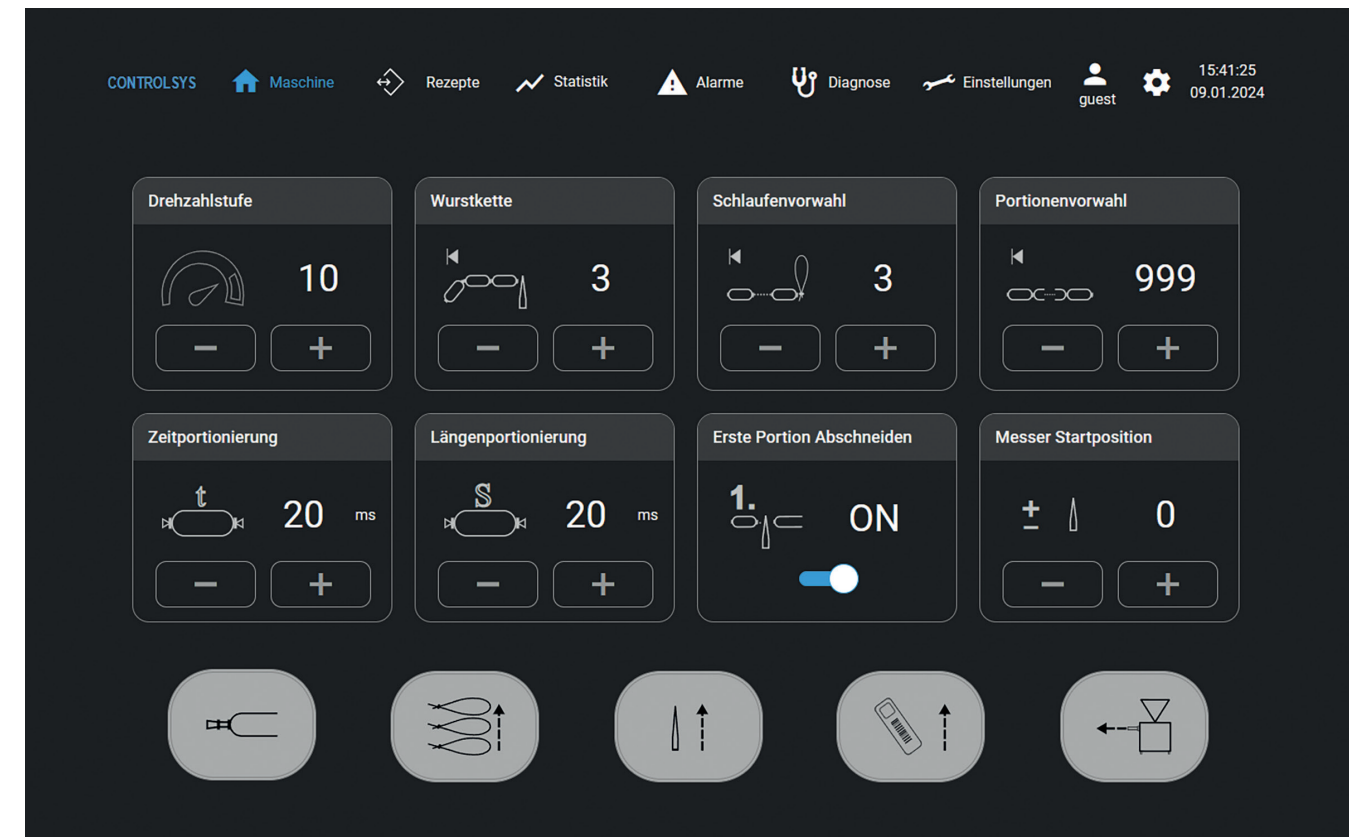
CONTROLSYS Maschine Rezepte Statistik Alarme Diagnose Einstellungen guest 15:41:25 09.01.2024

Drehzahlstufe
10
−
+

Wurstkette
3
−
+

Schlaufenvorwahl
3
−
+

Portionenvorwahl
999
−
+

Zeitportionierung
t
20 ms
−
+

Längenportionierung
S
20 ms
−
+

Erste Portion Abschneiden
1.
ON

Messer Startposition
±
0
−
+